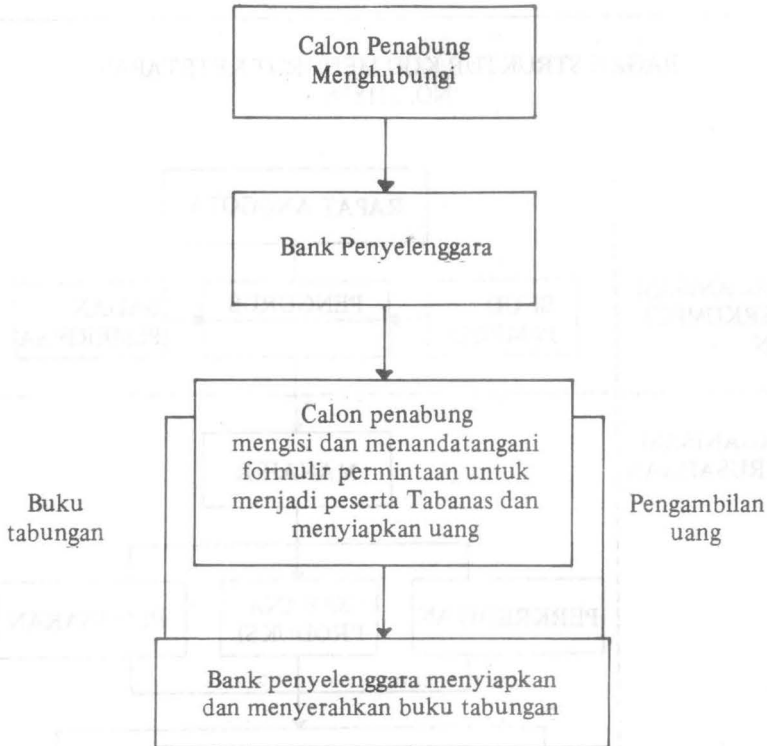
Calon Penabung Menghubungi

Bank Penyelenggara

Calon penabung mengisi dan menandatangani formulir permintaan untuk menjadi peserta Tabanas dan menyiapkan uang

Buku tabungan

Pengambilan uang

Bank penyelenggara menyiapkan dan menyerahkan buku tabungan